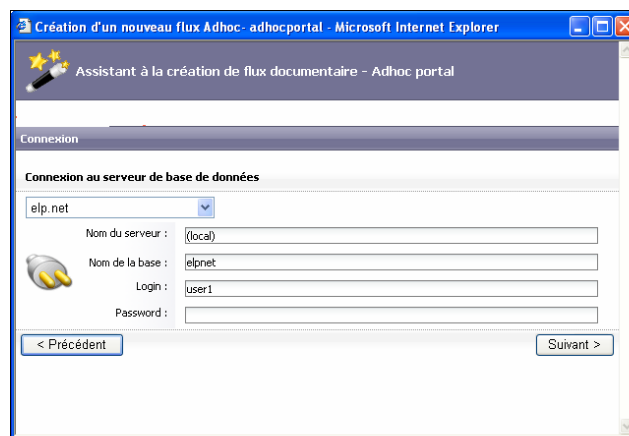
Création d'un nouveau flux Adhoc- adhocportal - Microsoft Internet Explorer

Assistant à la création de flux documentaire - Adhoc portal

Connexion

Connexion au serveur de base de données

elp.net

Nom du serveur : (local)

Nom de la base : elpnet

Login : user1

Password :

< Précédent

Suivant >